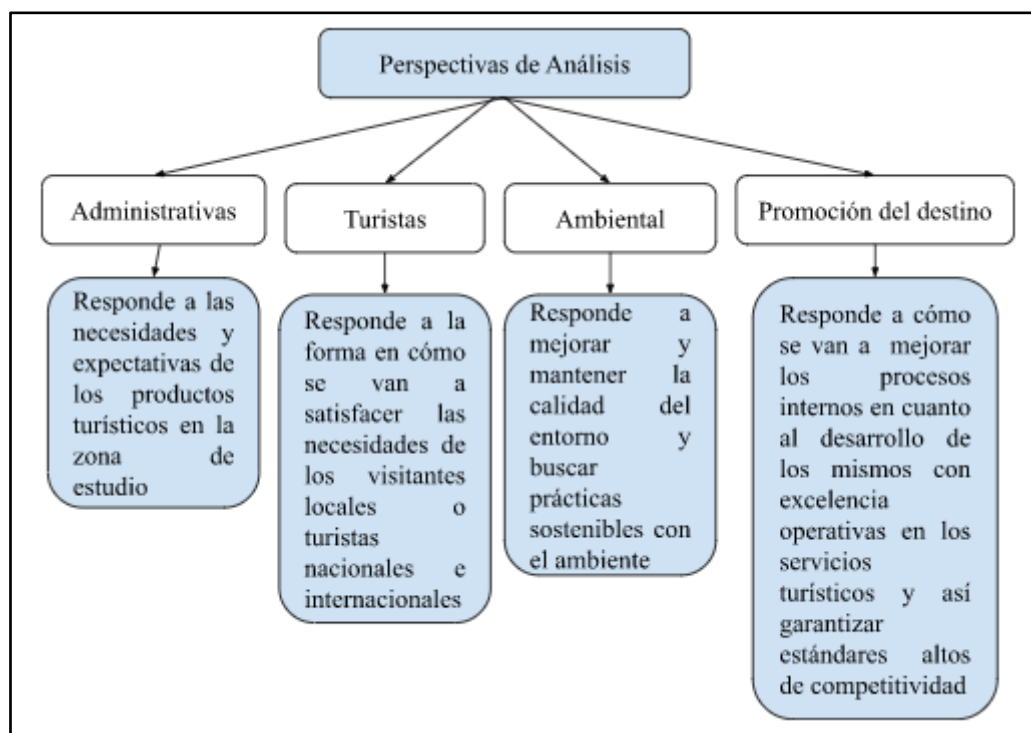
Perspectivas de Análisis

Administrativas

Responde a las necesidades y expectativas de los productos turísticos en la zona de estudio

Turistas

Responde a la forma en cómo se van a satisfacer las necesidades de los visitantes locales o turistas nacionales e internacionales

Ambiental

Responde a mejorar y mantener la calidad del entorno y buscar prácticas sostenibles con el ambiente

Promoción del destino

Responde a cómo se van a mejorar los procesos internos en cuanto al desarrollo de los mismos con excelencia operativas en los servicios turísticos y así garantizar estándares altos de competitividad